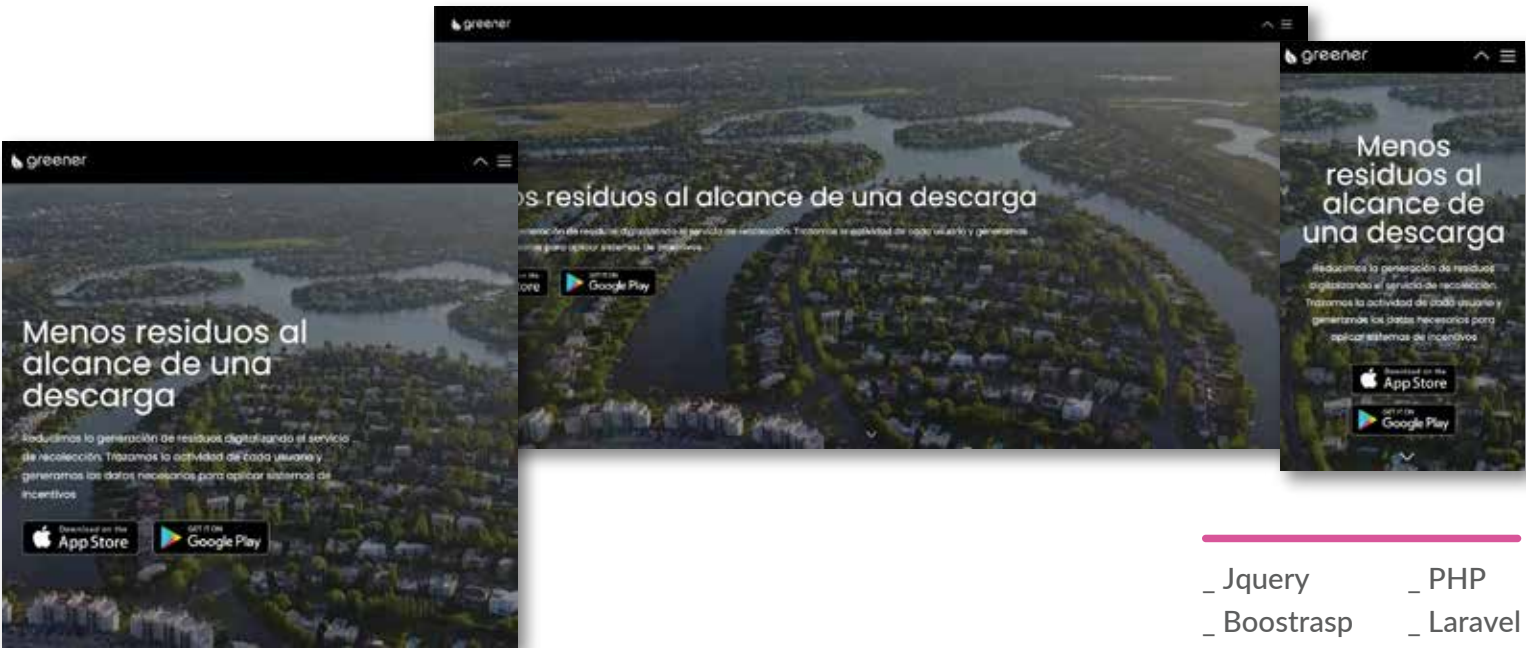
greener

os residuos al alcance de una descarga

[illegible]eneración de residuos digitalizando el servicio de recolección. Trazamos la actividad de cada usuario y generamos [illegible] para aplicar sistemas de incentivos

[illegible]Store

GET IT ON Google Play

greener

Menos residuos al alcance de una descarga

Reducimos la generación de residuos digitalizando el servicio de recolección. Trazamos la actividad de cada usuario y generamos los datos necesarios para aplicar sistemas de incentivos

Download on the App Store

GET IT ON Google Play

greener

Menos residuos al alcance de una descarga

Reducimos la generación de residuos digitalizando el servicio de recolección. Trazamos la actividad de cada usuario y generamos los datos necesarios para aplicar sistemas de incentivos

Download on the App Store

GET IT ON Google Play

_ Jquery
_ Boostrasp
_ PHP
_ Laravel